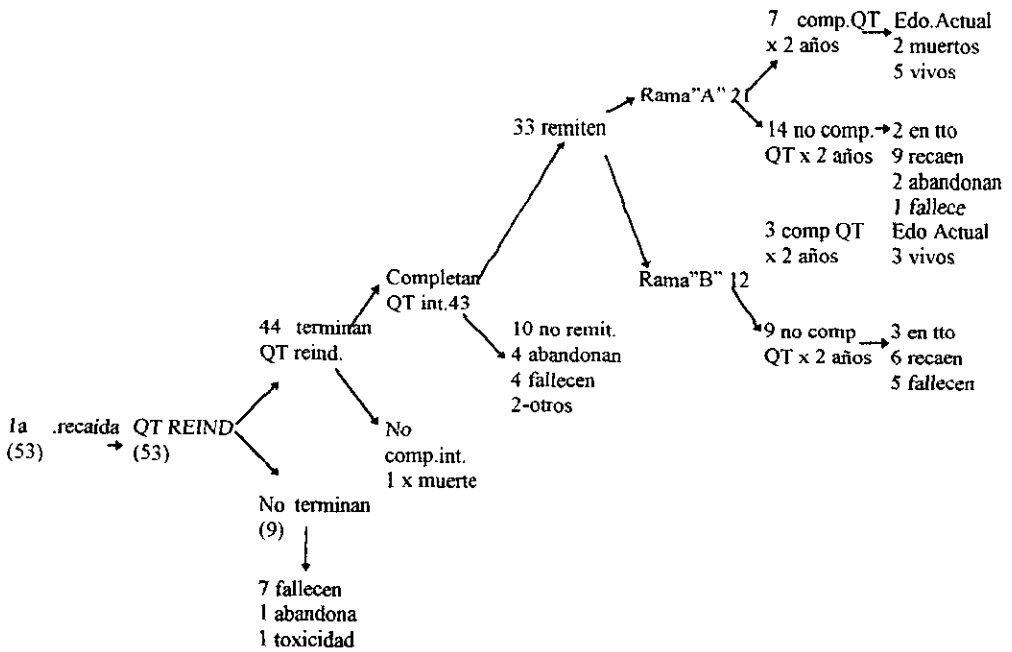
1a .recaída
(53)

QT REIND
(53)

44 terminan
QT reind.

No terminan
(9)

7 fallecen
1 abandona
1 toxicidad

No
comp.int.
1 x muerte

Completan
QT int.43

10 no remit.
4 abandonan
4 fallecen
2-otros

33 remiten

Rama"A" 21

7 comp.QT
x 2 años

Edo.Actual
2 muertos
5 vivos

14 no comp.
QT x 2 años

2 en tto
9 recaen
2 abandonan
1 fallece

Rama"B" 12

3 comp QT
x 2 años

Edo Actual
3 vivos

9 no comp
QT x 2 años

3 en tto
6 recaen
5 fallecen